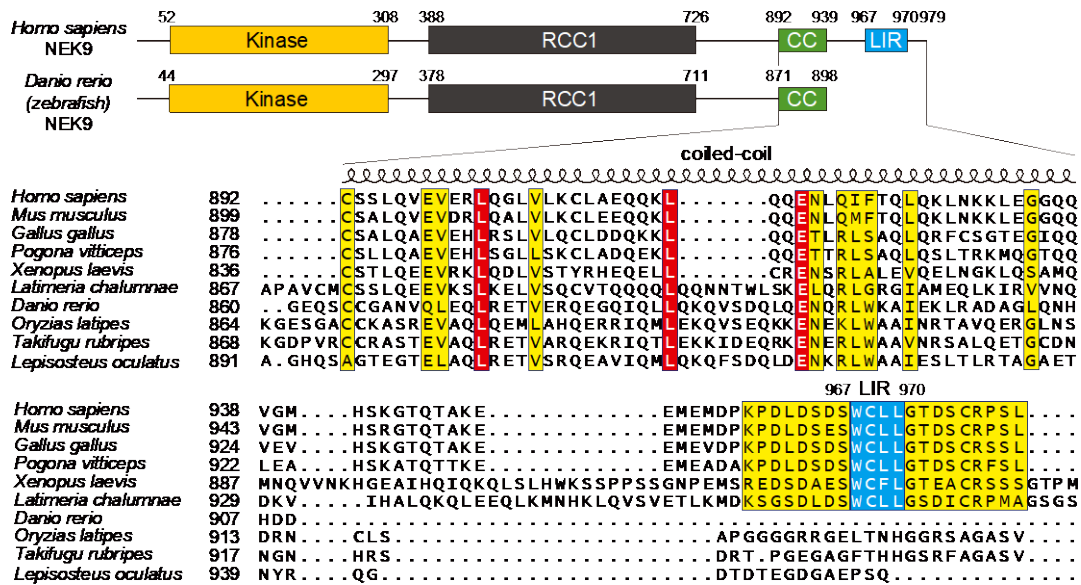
Homo sapiens NEK9
52 308 388 726 892 939 967 970979
Kinase RCC1 CC LIR

Danio rerio (zebrafish) NEK9
44 297 378 711 871 898
Kinase RCC1 CC

coiled-coil

| | | |
|---|---|---|
| Homo sapiens | 892 | ......CSSLQVEVERLQGLVLKCLAEQQKL.......QQENLQIFTQLQKLNKKLEGGQQ |
| Mus musculus | 899 | ......CSALQVEVDRLQALVLKCLEEQQKL.......QQENLQMFTQLQKLNKKLEGGQQ |
| Gallus gallus | 878 | ......CSALQAEVEHLRSLVLQCLDDQKKL.......QQETLRLSAQLQRFCSGTEGIQQ |
| Pogona vitticeps | 876 | ......CSLLQAEVEHLSGLLSKCLADQEKL.......QQETTRLSAQLQSLTRKMQGTQQ |
| Xenopus laevis | 836 | ......CSTLQEEVRKLQDLVSTYRHEQEL........CRENSRLALEVQELNGKLQSAMQ |
| Latimeria chalumnae | 867 | APAVCMCSSLQEEVKSLKELVSQCVTQQQQLQQNNTWLSKELQRLGRGIAMEQLKIRVVNQ |
| Danio rerio | 860 | ..GEQSCCGANVQLEQLRETVERQEGQIQLLQKQVSDQLQENQRLWKAIEKLRADAGLQNH |
| Oryzias latipes | 864 | KGESGACCKASREVAQLQEMLAHQERRIQMLEKQVSEQKKENEKLWAAINRTAVQERGLNS |
| Takifugu rubripes | 868 | KGDPVRCCRASTEVAQLRETVARQEKRIQTLEKKIDEQRKENEKLWAAVNRSALQETGCDN |
| Lepisosteus oculatus | 891 | A.GHQSAGTEGTELAQLRETVSRQEAVIQMLQKQFSDQLDENKRLWAAIESLTLRTAGAET |

967 LIR 970

| | | |
|---|---|---|
| Homo sapiens | 938 | VGM....HSKGTQTAKE.............EMEMDPKPDLDSDSWCLLGTDSCRPSL.... |
| Mus musculus | 943 | VGM....HSRGTQTAKE.............EMEMDPKPDLDSDSWCLLGTDSCRPSL.... |
| Gallus gallus | 924 | VEV....HSKGTQTAKE.............EMEVDPKPDLDSDSWCLLGTDSCRSSL.... |
| Pogona vitticeps | 922 | LEA....HSKATQTTKE.............EMEADAKPDLDSDSWCLLGTDSCRFSL.... |
| Xenopus laevis | 887 | MNQVVNKHGEAIHQIQKQLSLHWKSSPPSSGNPEMSREDSDAESWCFLGTEACRSSSGTPM |
| Latimeria chalumnae | 929 | DKV....IHALQKQLEEQLKMNHKLQVSVETLKMDKSGSDLDSWCLLGSDICRPMAGSGS |
| Danio rerio | 907 | HDD.......................................................... |
| Oryzias latipes | 913 | DRN....CLS....................APGGGGRRGELTNHGGRSAGAGSV....... |
| Takifugu rubripes | 917 | NGN....HRS....................DRT.PGEGAGFTHHGSRFAGASV....... |
| Lepisosteus oculatus | 939 | NYR....QG.....................DTDTEGDGAEPSQ.................. |